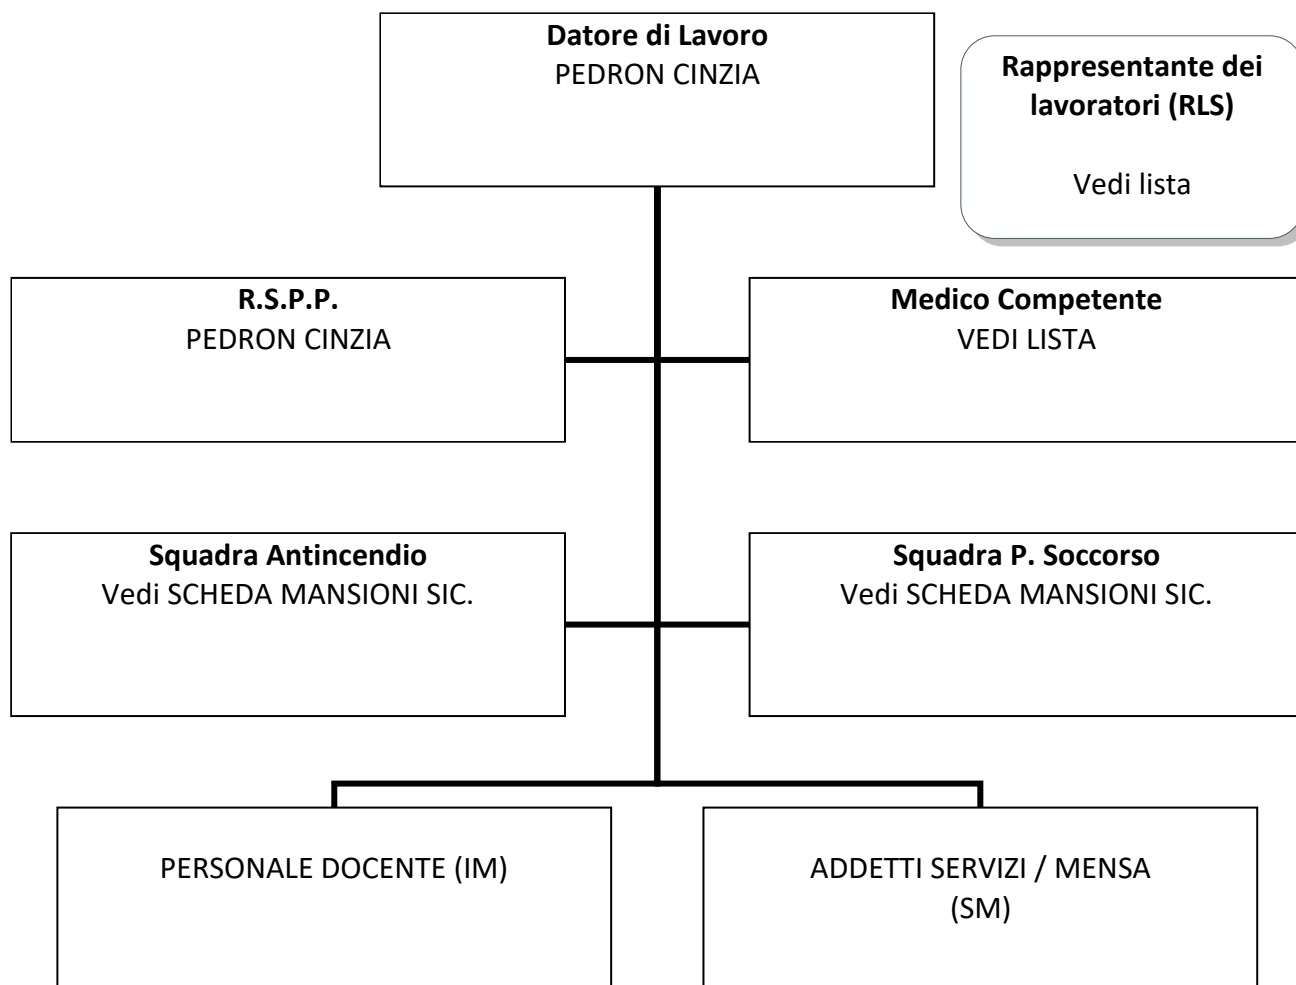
**Datore di Lavoro**
PEDRON CINZIA

**Rappresentante dei lavoratori (RLS)**

Vedi lista

**R.S.P.P.**
PEDRON CINZIA

**Medico Competente**
VEDI LISTA

**Squadra Antincendio**
Vedi SCHEDA MANSIONI SIC.

**Squadra P. Soccorso**
Vedi SCHEDA MANSIONI SIC.

PERSONALE DOCENTE (IM)

ADDETTI SERVIZI / MENSA (SM)